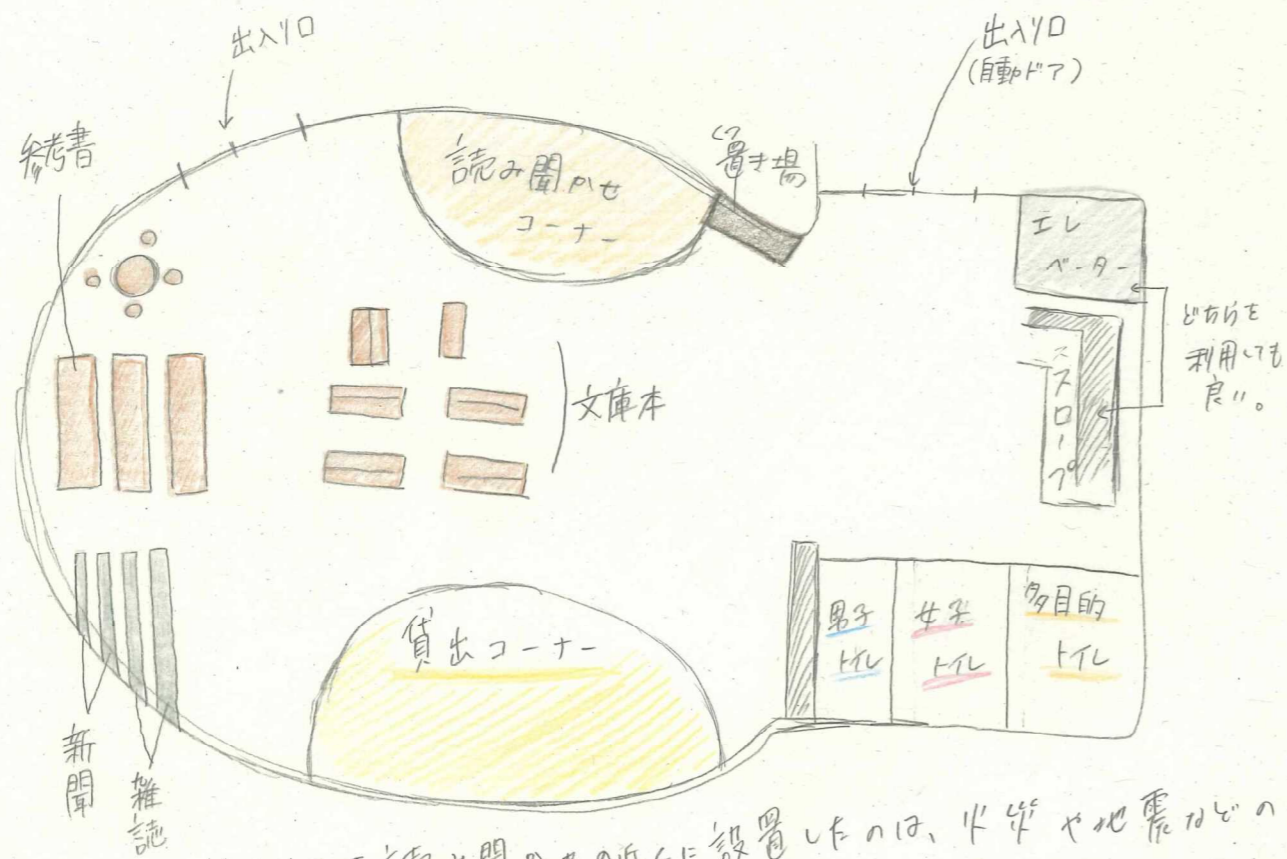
出入り口

出入り口
(自動ドア)

参考書

読み聞かせ
コーナー

くつ
置き場

エレ
ベーター

どちらを
利用しても
良い。

スロープ

文庫本

男子
トイレ

女子
トイレ

多目的
トイレ

貸出コーナー

新聞

雑誌

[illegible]読み聞かせの近くに設置したのは、火災や地震などの